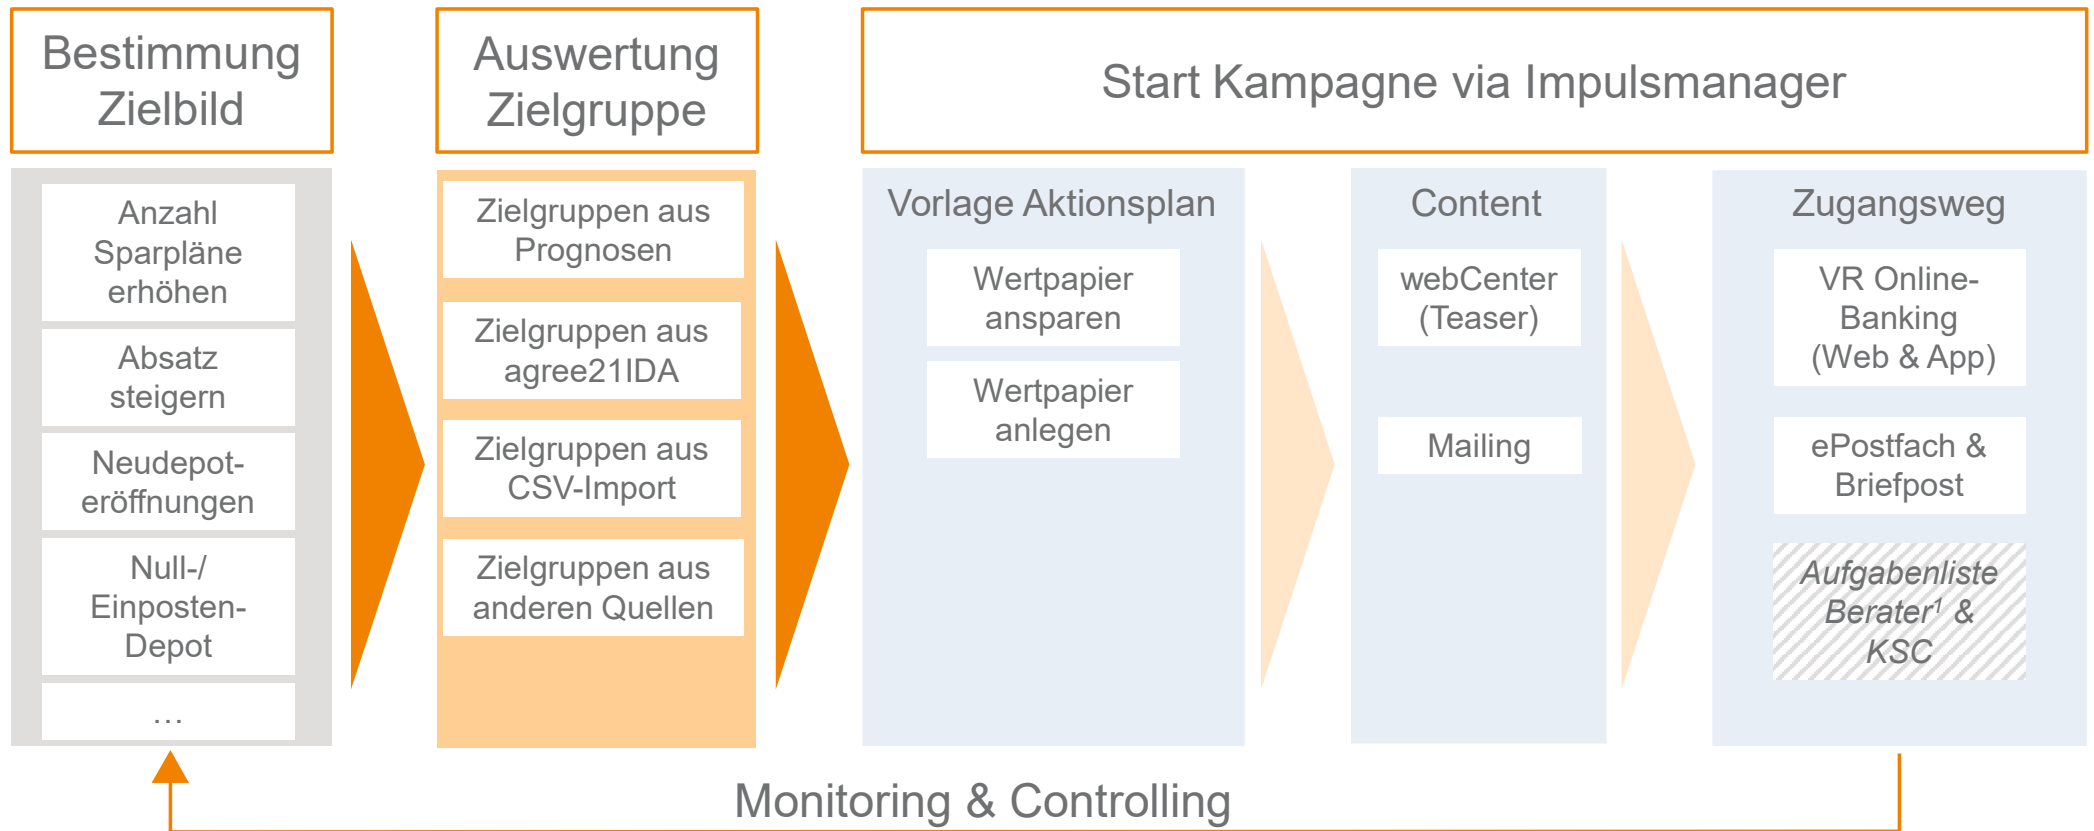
Bestimmung Zielbild

Auswertung Zielgruppe

Start Kampagne via Impulsmanager

Anzahl Sparpläne erhöhen

Absatz steigern

Neudepot-eröffnungen

Null-/ Einposten-Depot

…

Zielgruppen aus Prognosen

Zielgruppen aus agree21IDA

Zielgruppen aus CSV-Import

Zielgruppen aus anderen Quellen

Vorlage Aktionsplan

Wertpapier ansparen

Wertpapier anlegen

Content

webCenter (Teaser)

Mailing

Zugangsweg

VR Online-Banking (Web & App)

ePostfach & Briefpost

Aufgabenliste Berater$^1$ & KSC

Monitoring & Controlling